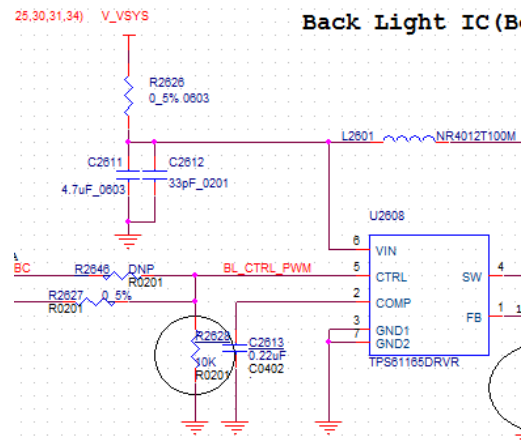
25,30,31,34) V_VSYS

Back Light IC(B

R2626
0_5%_0603

L2601 NR4012T100M

C2611 C2612

4.7uF_0603 33pF_0201

U2608

6 VIN

BC R2646 DNP BL_CTRL_PWM 5 CTRL SW 4
R0201

R2627 0_5% 2 COMP
R0201

3 GND1 FB 1
7 GND2

R2628 C2613
0.22uF
10K C0402
R0201

TPS61165DRVR